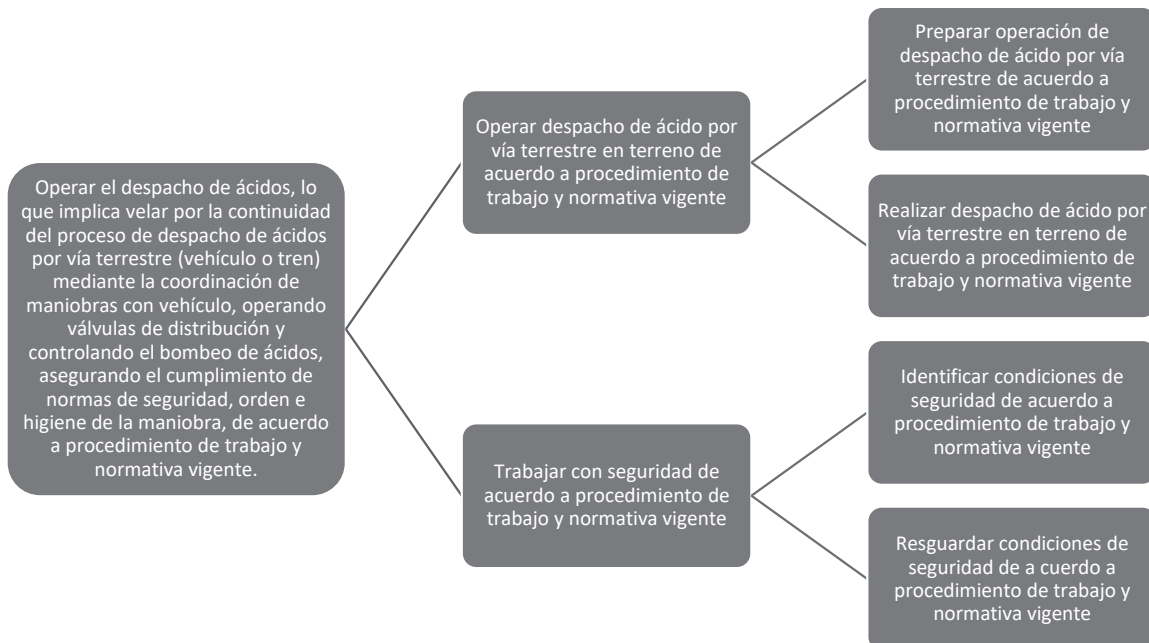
Operar el despacho de ácidos, lo que implica velar por la continuidad del proceso de despacho de ácidos por vía terrestre (vehículo o tren) mediante la coordinación de maniobras con vehículo, operando válvulas de distribución y controlando el bombeo de ácidos, asegurando el cumplimiento de normas de seguridad, orden e higiene de la maniobra, de acuerdo a procedimiento de trabajo y normativa vigente.

Operar despacho de ácido por vía terrestre en terreno de acuerdo a procedimiento de trabajo y normativa vigente

Preparar operación de despacho de ácido por vía terrestre de acuerdo a procedimiento de trabajo y normativa vigente

Realizar despacho de ácido por vía terrestre en terreno de acuerdo a procedimiento de trabajo y normativa vigente

Trabajar con seguridad de acuerdo a procedimiento de trabajo y normativa vigente

Identificar condiciones de seguridad de acuerdo a procedimiento de trabajo y normativa vigente

Resguardar condiciones de seguridad de a cuerdo a procedimiento de trabajo y normativa vigente